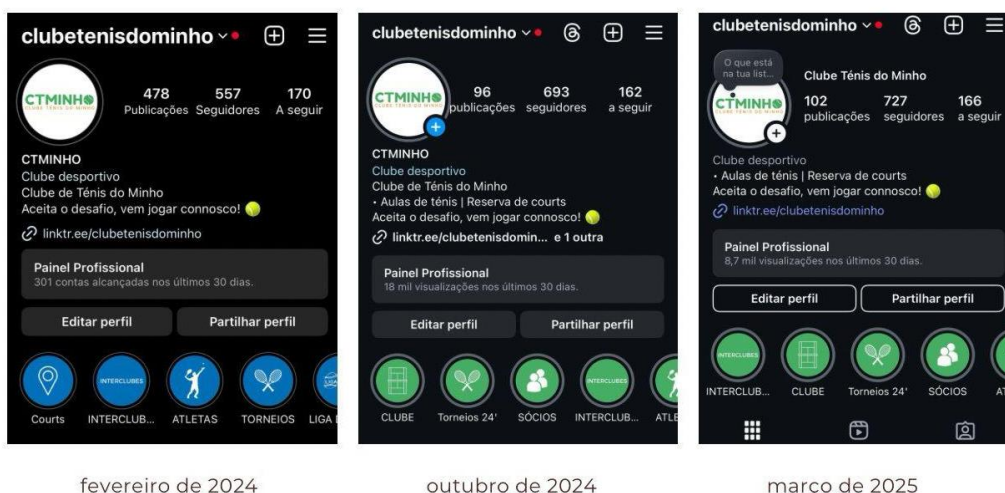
clubetenisdominho

CTMINHO CLUBE TÉNIS DO MINHO

478 Publicações 557 Seguidores 170 A seguir

CTMINHO
Clube desportivo
Clube de Ténis do Minho
Aceita o desafio, vem jogar connosco!

linktr.ee/clubetenisdominho

Painel Profissional
301 contas alcançadas nos últimos 30 dias.

Editar perfil
Partilhar perfil

Courts INTERCLUB... ATLETAS TORNEIOS LIGA

fevereiro de 2024

clubetenisdominho

96 publicações 693 seguidores 162 a seguir

CTMINHO
Clube desportivo
Clube de Ténis do Minho
• Aulas de ténis | Reserva de courts
Aceita o desafio, vem jogar connosco!

linktr.ee/clubetenisdomin... e 1 outra

Painel Profissional
18 mil visualizações nos últimos 30 dias.

Editar perfil
Partilhar perfil

CLUBE Torneios 24' SÓCIOS INTERCLUB... ATL

outubro de 2024

clubetenisdominho

O que está na tua list...

Clube Ténis do Minho
102 publicações 727 seguidores 166 a seguir

Clube desportivo
• Aulas de ténis | Reserva de courts
Aceita o desafio, vem jogar connosco!

linktr.ee/clubetenisdominho

Painel Profissional
8,7 mil visualizações nos últimos 30 dias.

Editar perfil
Partilhar perfil

INTERCLUB... CLUBE Torneios 24' SÓCIOS AT

março de 2025